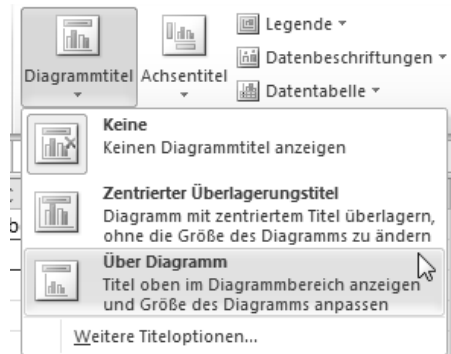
Diagrammtitel
Achsentitel
Legende
Datenbeschriftungen
Datentabelle

Keine
Keinen Diagrammtitel anzeigen

Zentrierter Überlagerungstitel
Diagramm mit zentriertem Titel überlagern, ohne die Größe des Diagramms zu ändern

Über Diagramm
Titel oben im Diagrammbereich anzeigen und Größe des Diagramms anpassen

Weitere Titeloptionen...